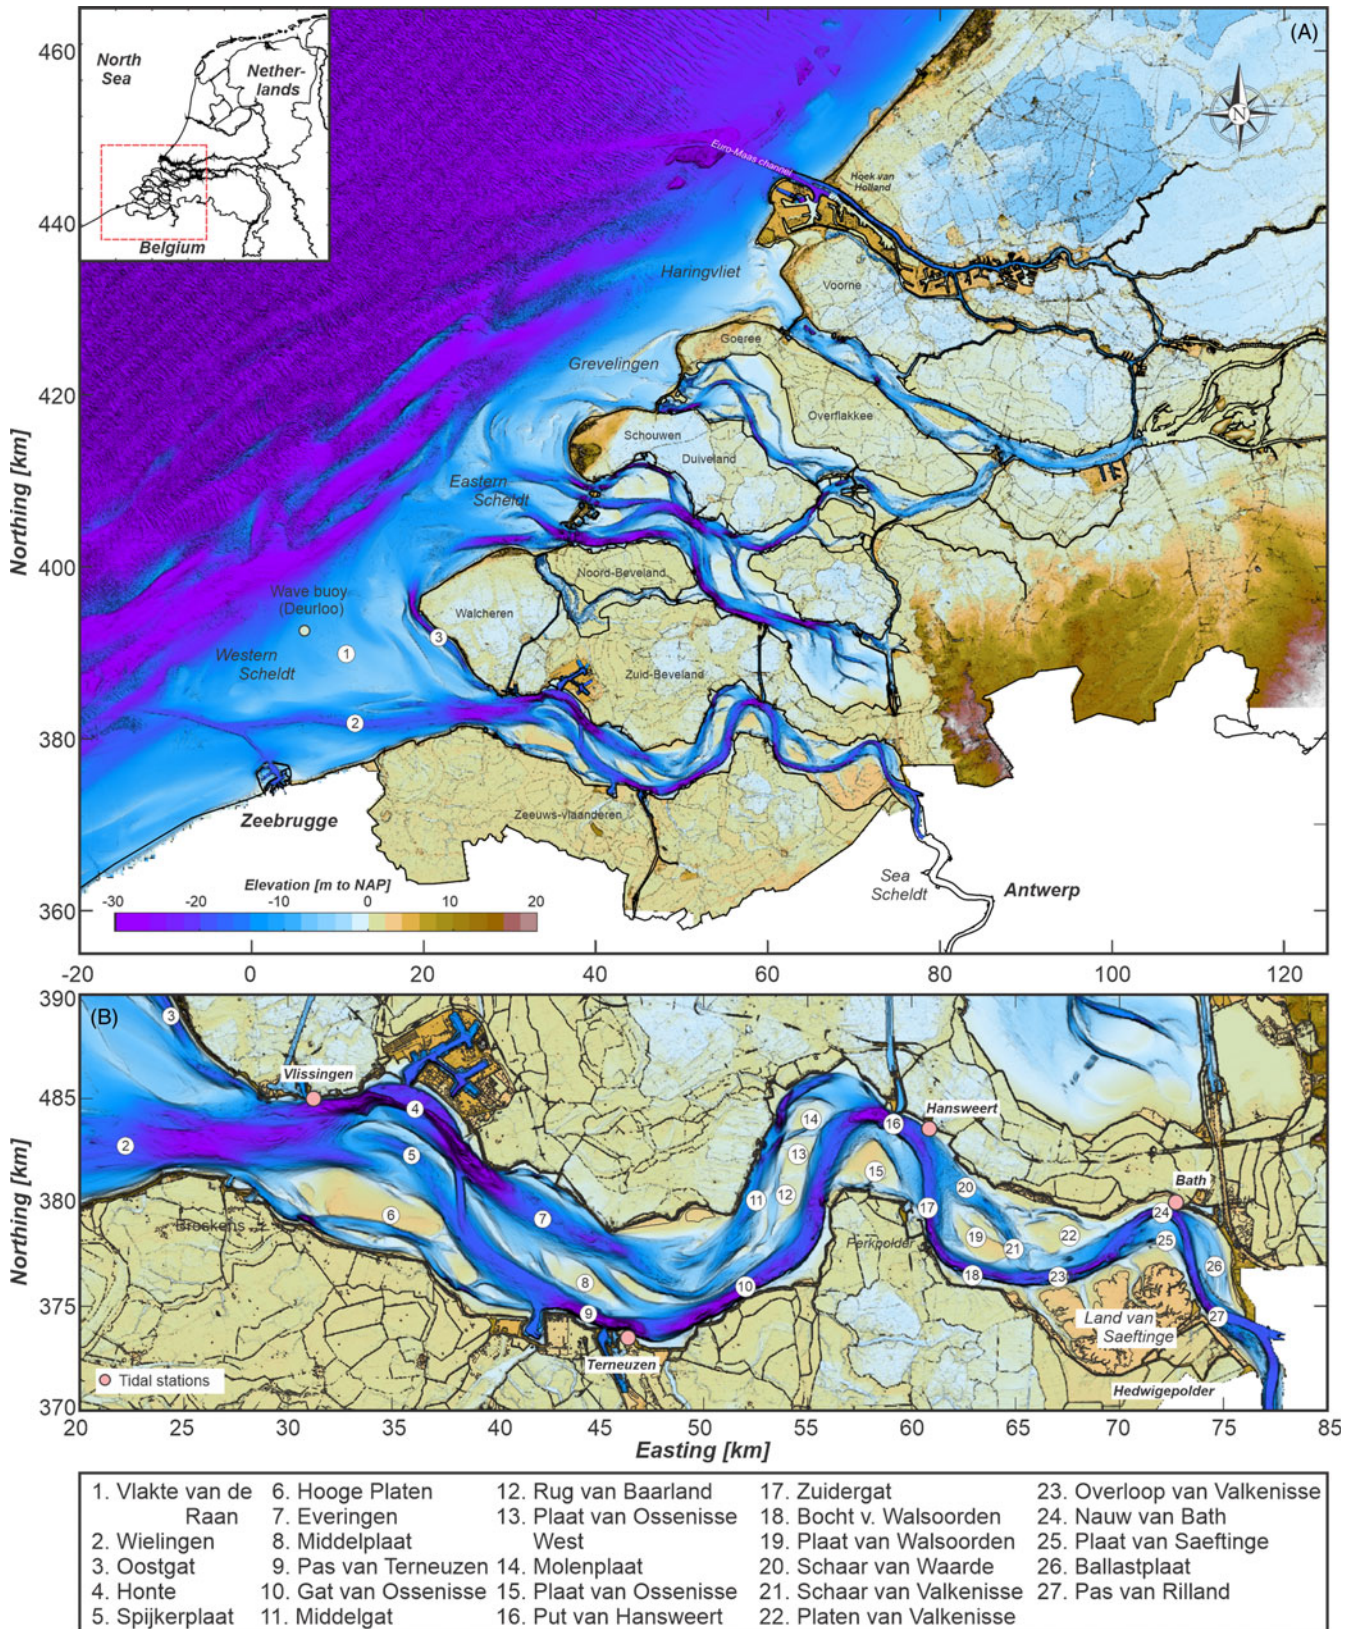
(A)

North Sea

Nether-lands

Belgium

N

Euro-Maas channel

Hoek van Holland

Haringvliet

Voorne

Goeree

Grevelingen

Overflakkee

Schouwen

Duiveland

Eastern Scheldt

Noord-Beveland

Wave buoy (Deurloo)

Walcheren

Western Scheldt

1

3

Zuid-Beveland

2

Zeebrugge

Zeeuws-Vlaanderen

Sea Scheldt

Antwerp

Elevation [m to NAP]

-30 -20 -10 0 10 20

Northing [km]

460 440 420 400 380 360

-20 0 20 40 60 80 100 120

(B)

3

Vlissingen

4

Hanswoert

2

5

14

16

13

15

20

Broekens

6

7

11

12

17

Bath

24

19

21

22

Perkpolder

25

8

10

18

23

26

9

Land van Saeftinge

27

Terneuzen

Tidal stations

Hedwigepolder

Northing [km]

390 485 380 375 370

20 25 30 35 40 45 50 55 60 65 70 75 80 85

Easting [km]

1. Vlakte van de Raan
2. Wielingen
3. Oostgat
4. Honte
5. Spijkerplaat

6. Hooge Platen
7. Everingen
8. Middelplaat
9. Pas van Terneuzen
10. Gat van Ossenisse
11. Middelgat

12. Rug van Baarland
13. Plaat van Ossenisse West
14. Molenplaat
15. Plaat van Ossenisse
16. Put van Hansweert

17. Zuidergat
18. Bocht v. Walsoorden
19. Plaat van Walsoorden
20. Schaar van Waarde
21. Schaar van Valkenisse
22. Platen van Valkenisse

23. Overloop van Valkenisse
24. Nauw van Bath
25. Plaat van Saeftinge
26. Ballastplaat
27. Pas van Rilland